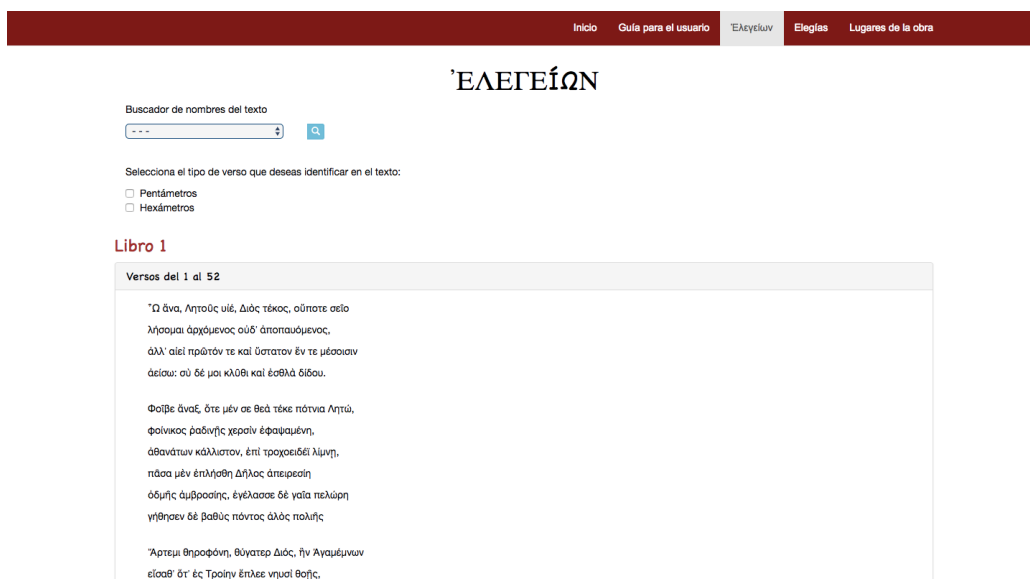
Inicio Guía para el usuario Ἐλεγείων Elegías Lugares de la obra

ἘΛΕΓΕΊΩΝ

Buscador de nombres del texto

- - -

Selecciona el tipo de verso que deseas identificar en el texto:

Pentámetros
Hexámetros

Libro 1

Versos del 1 al 52

Ὦ ἄνα, Λητοῦς υἱέ, Διὸς τέκος, οὔποτε σεῖο
λήσομαι ἀρχόμενος οὐδ' ἀποπαυόμενος,
ἀλλ' αἰεὶ πρῶτόν τε καὶ ὕστατον ἔν τε μέσοισιν
ἀείσω· σὺ δέ μοι κλῦθι καὶ ἐσθλὰ δίδου.

Φοῖβε ἄναξ, ὅτε μέν σε θεὰ τέκε πότνια Λητώ,
φοίνικος ῥαδινῆς χερσὶν ἐφαψαμένη,
ἀθανάτων κάλλιστον, ἐπὶ τροχοειδέϊ λίμνῃ,
πᾶσα μὲν ἐπλήσθη Δῆλος ἀπειρεσίη
ὀδμῆς ἀμβροσίης, ἐγέλασσε δὲ γαῖα πελώρη
γήθησεν δὲ βαθὺς πόντος ἁλὸς πολιῆς

Ἄρτεμι θηροφόνη, θύγατερ Διός, ἣν Ἀγαμέμνων
εἵσαθ' ὅτ' ἐς Τροίην ἔπλεε νηυσὶ θοῇς,